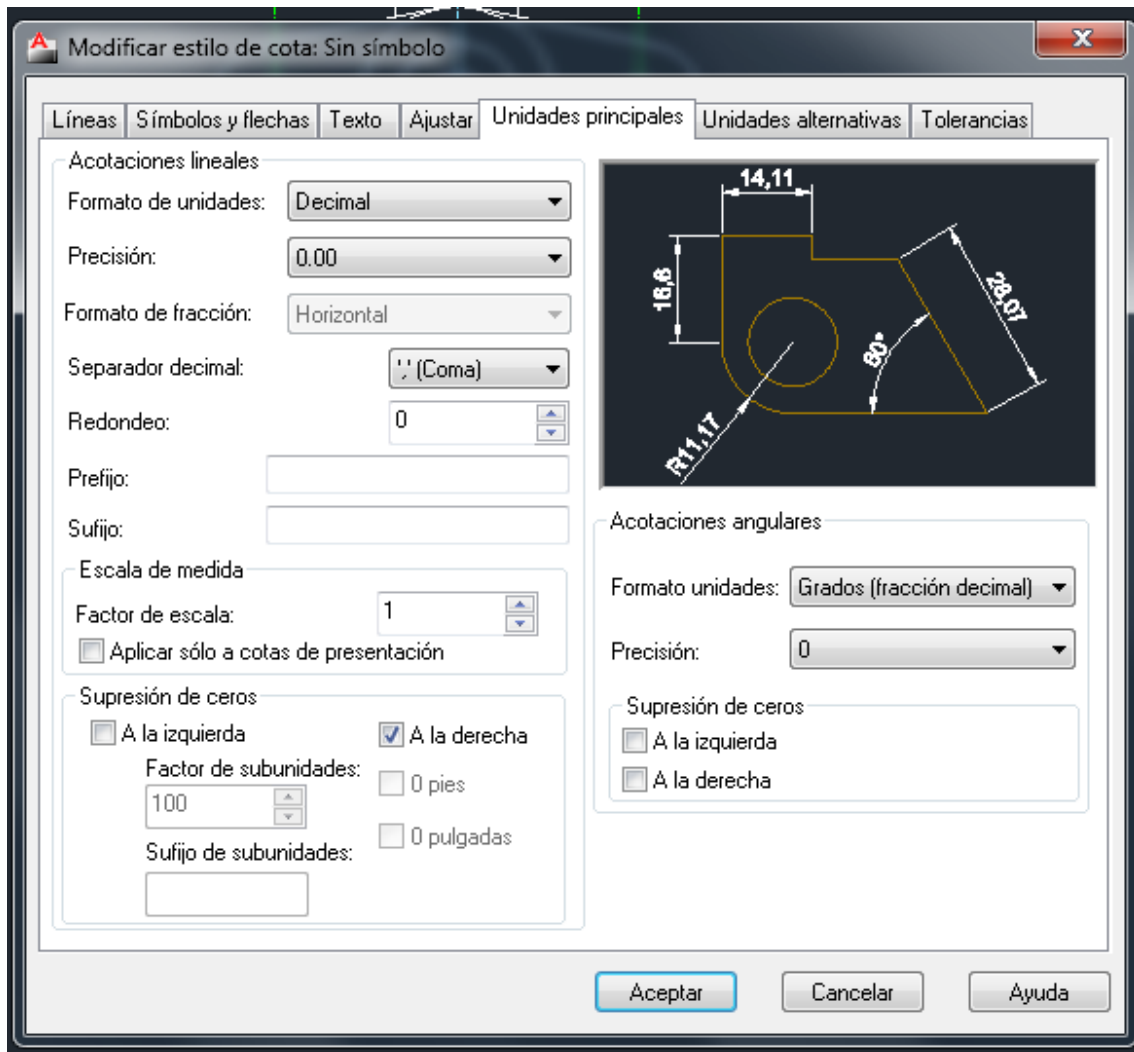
Modificar estilo de cota: Sin símbolo

Líneas | Símbolos y flechas | Texto | Ajustar | Unidades principales | Unidades alternativas | Tolerancias

Acotaciones lineales

Formato de unidades: Decimal

Precisión: 0.00

Formato de fracción: Horizontal

Separador decimal: ',' (Coma)

Redondeo: 0

Prefijo:

Sufijo:

Escala de medida

Factor de escala: 1

Aplicar sólo a cotas de presentación

Supresión de ceros

A la izquierda

A la derecha

Factor de subunidades:

100

0 pies

0 pulgadas

Sufijo de subunidades:

14,11

16,6

28,07

80°

R11,17

Acotaciones angulares

Formato unidades: Grados (fracción decimal)

Precisión: 0

Supresión de ceros

A la izquierda

A la derecha

Aceptar

Cancelar

Ayuda